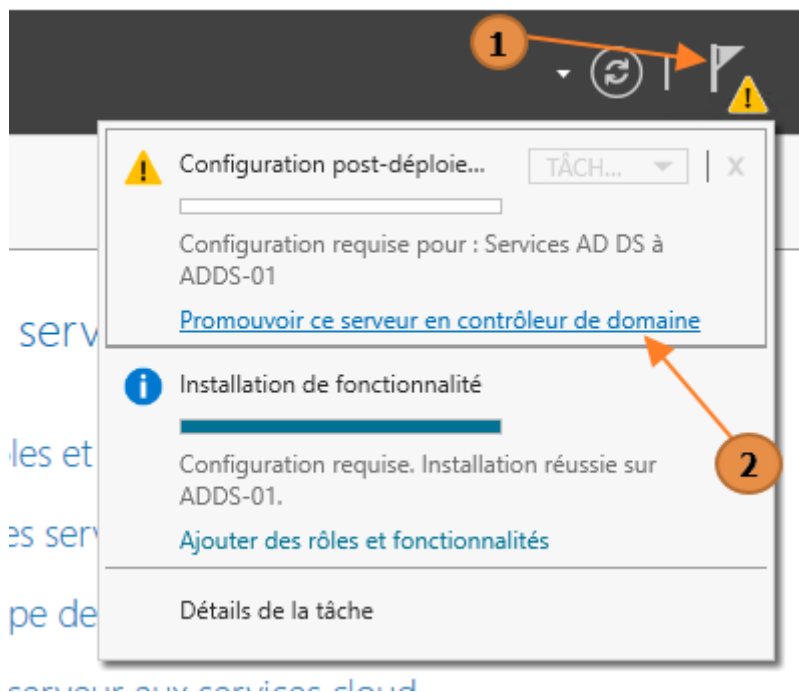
1

Configuration post-déploie...

TÂCH...

Configuration requise pour : Services AD DS à ADDS-01

Promouvoir ce serveur en contrôleur de domaine

Installation de fonctionnalité

Configuration requise. Installation réussie sur ADDS-01.

Ajouter des rôles et fonctionnalités

Détails de la tâche

2

serv

les et

es serv

pe de

serveur aux services cloud